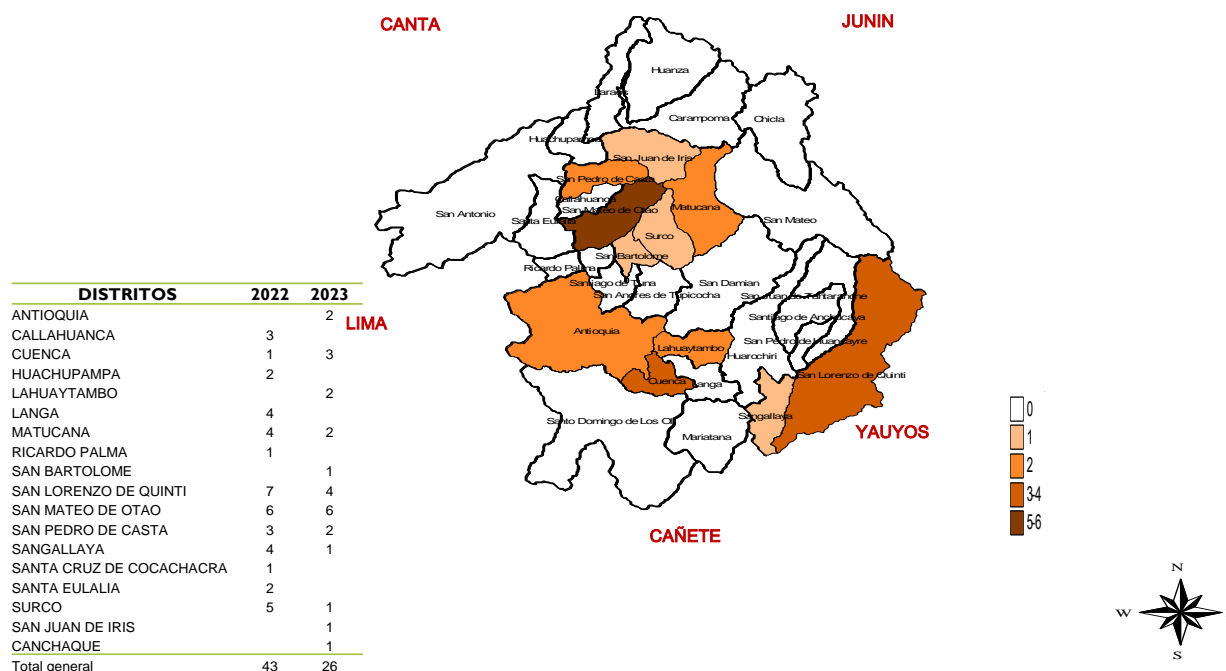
CANTA

JUNIN

Huanza
Laraos
Carampoma
Chicla
Huachupampa
San Juan de Iris
San Pedro de Casta
Callahuanca
San Mateo de Otao
Matucana
San Mateo
San Antonio
Santa Eulalia
Surco
San Bartolome
Ricardo Palma
Santiago de Tuna
San Andres de Tupicocha
San Damian
San Juan de Tantaranche
Santiago de Anchucaya
Antioquia
Lahuaytambo
San Pedro de Huancayre
Huarochiri
Cuenca
Langa
San Lorenzo de Quinti
Sangallaya
Santo Domingo de Los Olleros
Mariatana

LIMA

YAUYOS

CAÑETE

| DISTRITOS | 2022 | 2023 |
|---|---|---|
| ANTIOQUIA | | 2 |
| CALLAHUANCA | 3 | |
| CUENCA | 1 | 3 |
| HUACHUPAMPA | 2 | |
| LAHUAYTAMBO | | 2 |
| LANGA | 4 | |
| MATUCANA | 4 | 2 |
| RICARDO PALMA | 1 | |
| SAN BARTOLOME | | 1 |
| SAN LORENZO DE QUINTI | 7 | 4 |
| SAN MATEO DE OTAO | 6 | 6 |
| SAN PEDRO DE CASTA | 3 | 2 |
| SANGALLAYA | 4 | 1 |
| SANTA CRUZ DE COCACHACRA | 1 | |
| SANTA EULALIA | 2 | |
| SURCO | 5 | 1 |
| SAN JUAN DE IRIS | | 1 |
| CANCHAQUE | | 1 |
| Total general | 43 | 26 |

0
1
2
3-4
5-6

N
W
S